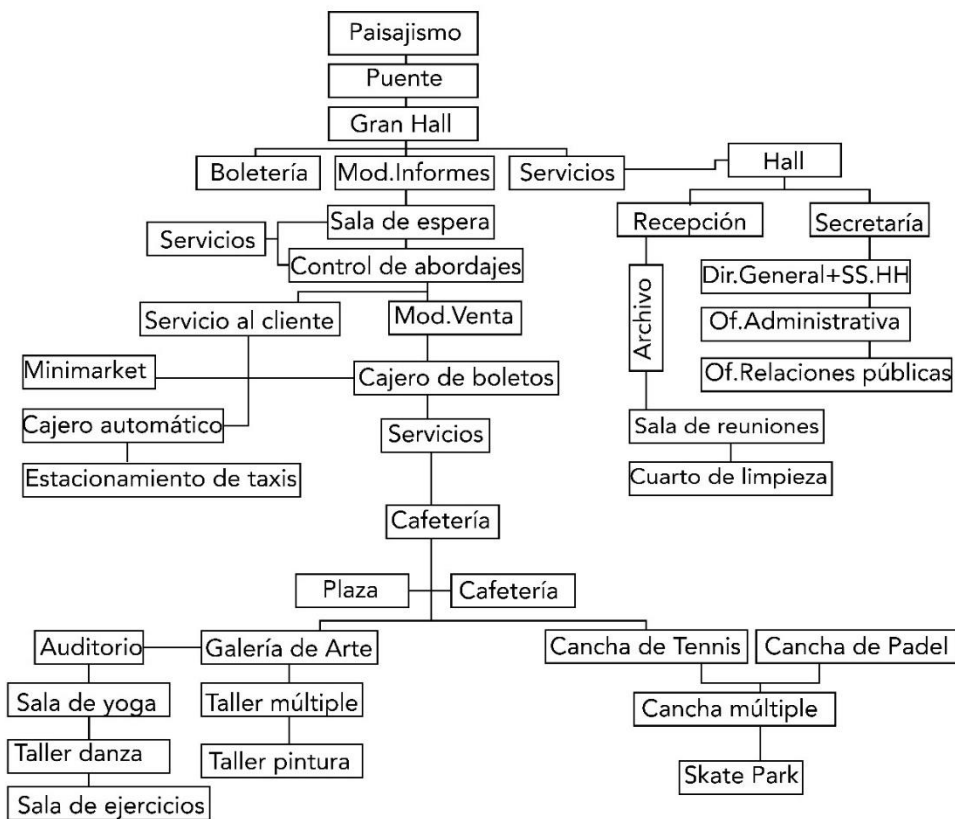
Paisajismo
Puente
Gran Hall
Boletería
Mod.Informes
Servicios
Hall
Sala de espera
Servicios
Control de abordajes
Recepción
Secretaría
Archivo
Dir.General+SS.HH
Of.Administrativa
Of.Relaciones públicas
Servicio al cliente
Mod.Venta
Minimarket
Cajero de boletos
Cajero automático
Servicios
Estacionamiento de taxis
Sala de reuniones
Cuarto de limpieza
Cafetería
Plaza
Cafetería
Auditorio
Galería de Arte
Cancha de Tennis
Cancha de Padel
Sala de yoga
Taller múltiple
Cancha múltiple
Taller danza
Taller pintura
Skate Park
Sala de ejercicios